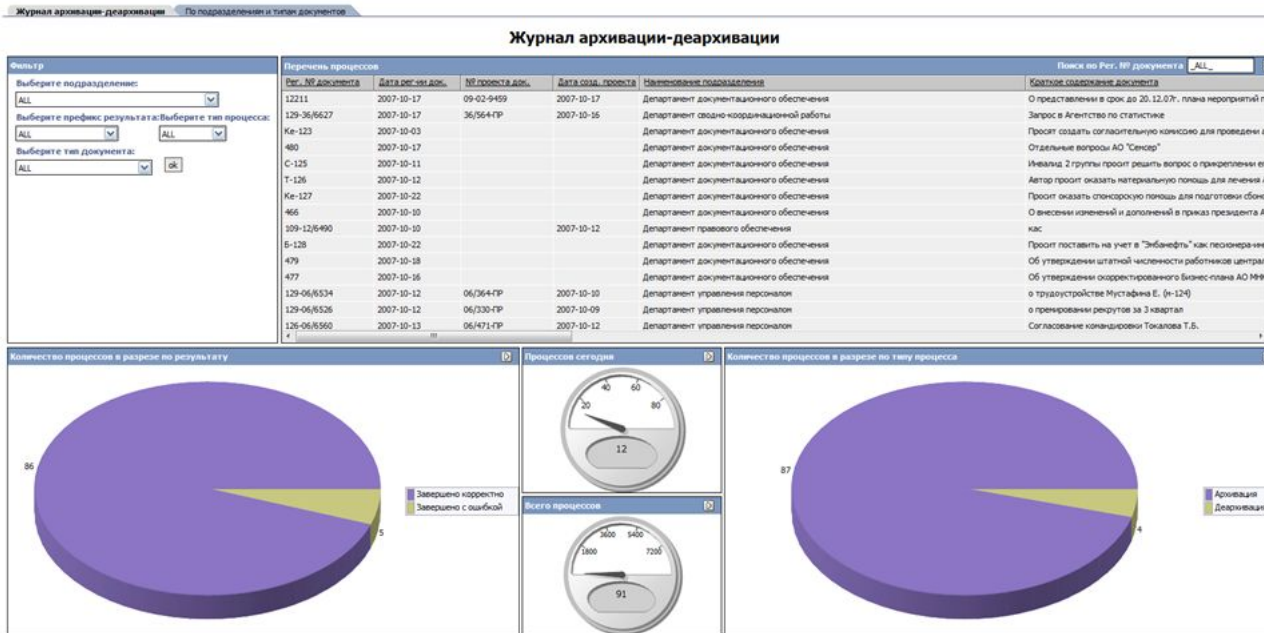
Журнал архивации-деархивации | По подразделениям и типам документов

Журнал архивации-деархивации

Фильтр

Выберите подразделение:
ALL

Выберите префикс результата: Выберите тип процесса:
ALL ALL

Выберите тип документа:
ALL
ok

Перечень процессов
Поиск по Рег. № документа _ALL_

| Рег. № документа | Дата рег-ии док. | № проекта док. | Дата созд. проекта | Наименование подразделения | Краткое содержание документа |
|---|---|---|---|---|---|
| 12211 | 2007-10-17 | 09-02-9459 | 2007-10-17 | Департамент документационного обеспечения | О представлении в срок до 20.12.07г. плана мероприятий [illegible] |
| 129-36/6627 | 2007-10-17 | 36/564-ПР | 2007-10-16 | Департамент сводно-координационной работы | Запрос в Агентство по статистике |
| Ке-123 | 2007-10-03 | | | Департамент документационного обеспечения | Просят создать согласительную комиссию для проведени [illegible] |
| 480 | 2007-10-17 | | | Департамент документационного обеспечения | Отдельные вопросы АО "Сенсер" |
| С-125 | 2007-10-11 | | | Департамент документационного обеспечения | Инвалид 2 группы просит решить вопрос о прикреплении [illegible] |
| Т-126 | 2007-10-12 | | | Департамент документационного обеспечения | Автор просит оказать материальную помощь для лечения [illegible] |
| Ке-127 | 2007-10-22 | | | Департамент документационного обеспечения | Просит оказать спонсорскую помощь для подготовки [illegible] |
| 466 | 2007-10-10 | | | Департамент документационного обеспечения | О внесении изменений и дополнений в приказ президента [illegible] |
| 109-12/6490 | 2007-10-10 | | 2007-10-12 | Департамент правового обеспечения | кас |
| Б-128 | 2007-10-22 | | | Департамент документационного обеспечения | Просит поставить на учет в "Эмбанефть" как пенсионера-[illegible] |
| 479 | 2007-10-18 | | | Департамент документационного обеспечения | Об утверждении штатной численности работников центра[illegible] |
| 477 | 2007-10-16 | | | Департамент документационного обеспечения | Об утверждении скорректированного Бизнес-плана АО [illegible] |
| 129-06/6534 | 2007-10-12 | 06/364-ПР | 2007-10-10 | Департамент управления персоналом | о трудоустройстве Мустафина Е. (н-124) |
| 129-06/6526 | 2007-10-12 | 06/330-ПР | 2007-10-09 | Департамент управления персоналом | о премировании рекрутов за 3 квартал |
| 126-06/6560 | 2007-10-13 | 06/471-ПР | 2007-10-12 | Департамент управления персоналом | Согласование командировки Токалова Т.Б. |

Количество процессов в разрезе по результату
86
5
Завершено корректно
Завершено с ошибкой

Процессов сегодня
20 40 60 80
12

Всего процессов
1800 3600 5400 7200
91

Количество процессов в разрезе по типу процесса
87
4
Архивация
Деархивация